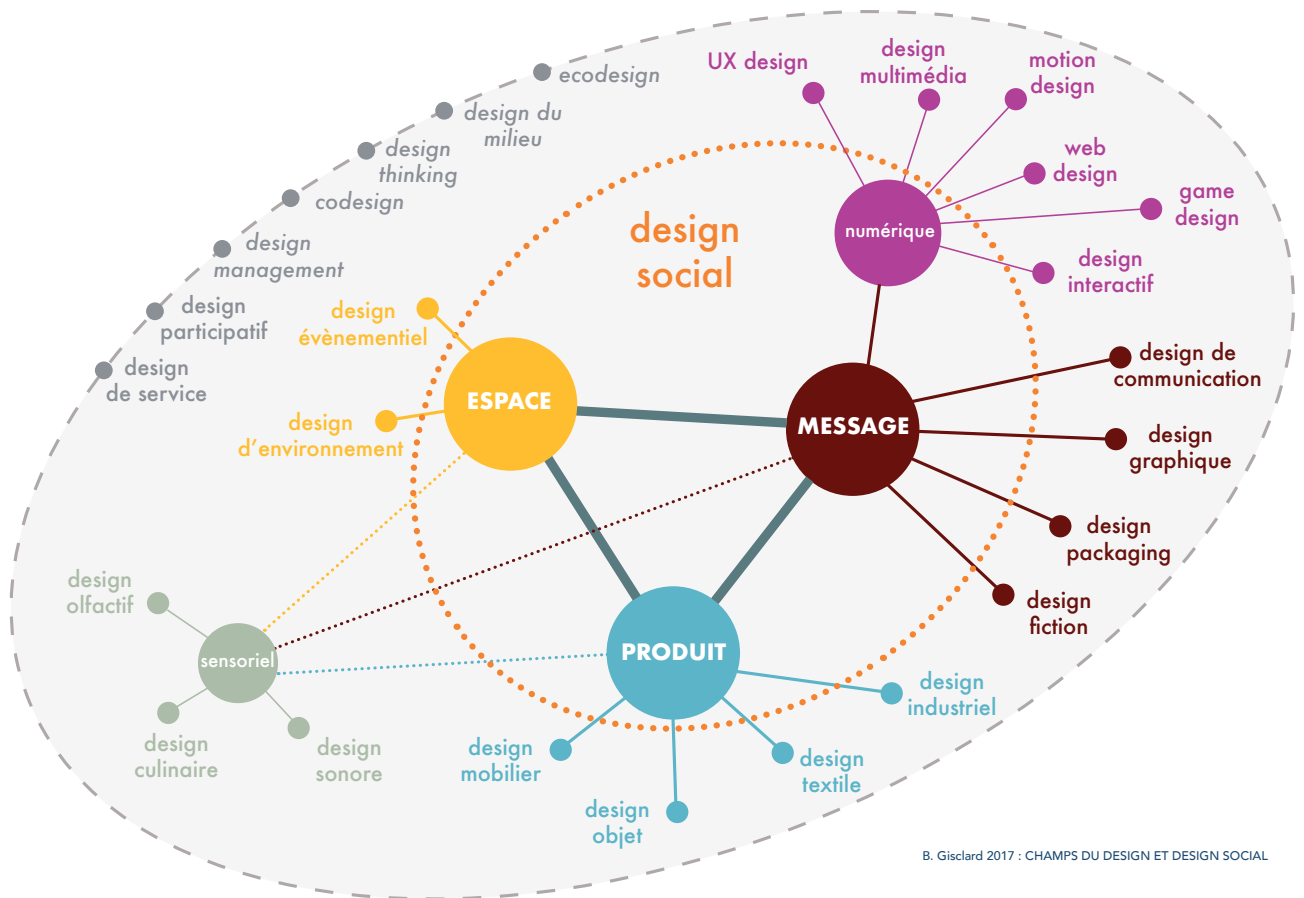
ecodesign

design du milieu

design thinking

codesign

design management

design participatif

design de service

UX design

design multimédia

motion design

web design

game design

design interactif

numérique

design social

design évènementiel

design d'environnement

ESPACE

MESSAGE

design de communication

design graphique

design packaging

design fiction

design olfactif

sensoriel

design culinaire

design sonore

PRODUIT

design industriel

design mobilier

design textile

design objet

B. Gisclard 2017 : CHAMPS DU DESIGN ET DESIGN SOCIAL